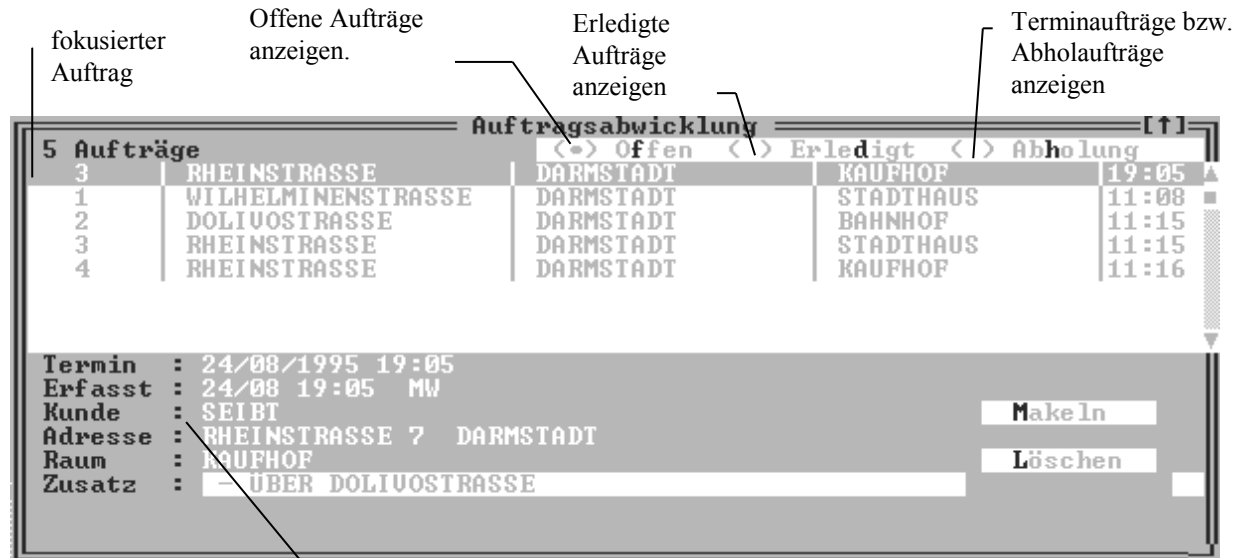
fokusierter Auftrag

Offene Aufträge anzeigen.

Erledigte Aufträge anzeigen

Terminaufträge bzw. Abholaufträge anzeigen

Auftragsabwicklung [↑]

5 Aufträge

(•) Offen ( ) Erledigt ( ) Abholung

| | | | | |
|---|---|---|---|---|
| 3 | RHEINSTRASSE | DARMSTADT | KAUFHOF | 19:05 |
| 1 | WILHELMINENSTRASSE | DARMSTADT | STADTHAUS | 11:08 |
| 2 | DOLIVOSTRASSE | DARMSTADT | BAHNHOF | 11:15 |
| 3 | RHEINSTRASSE | DARMSTADT | STADTHAUS | 11:15 |
| 4 | RHEINSTRASSE | DARMSTADT | KAUFHOF | 11:16 |

Termin : 24/08/1995 19:05
Erfasst : 24/08 19:05 MW
Kunde : SEIBT
Adresse : RHEINSTRASSE 7 DARMSTADT
Raum : KAUFHOF
Zusatz : – ÜBER DOLIVOSTRASSE

Makeln

Löschen